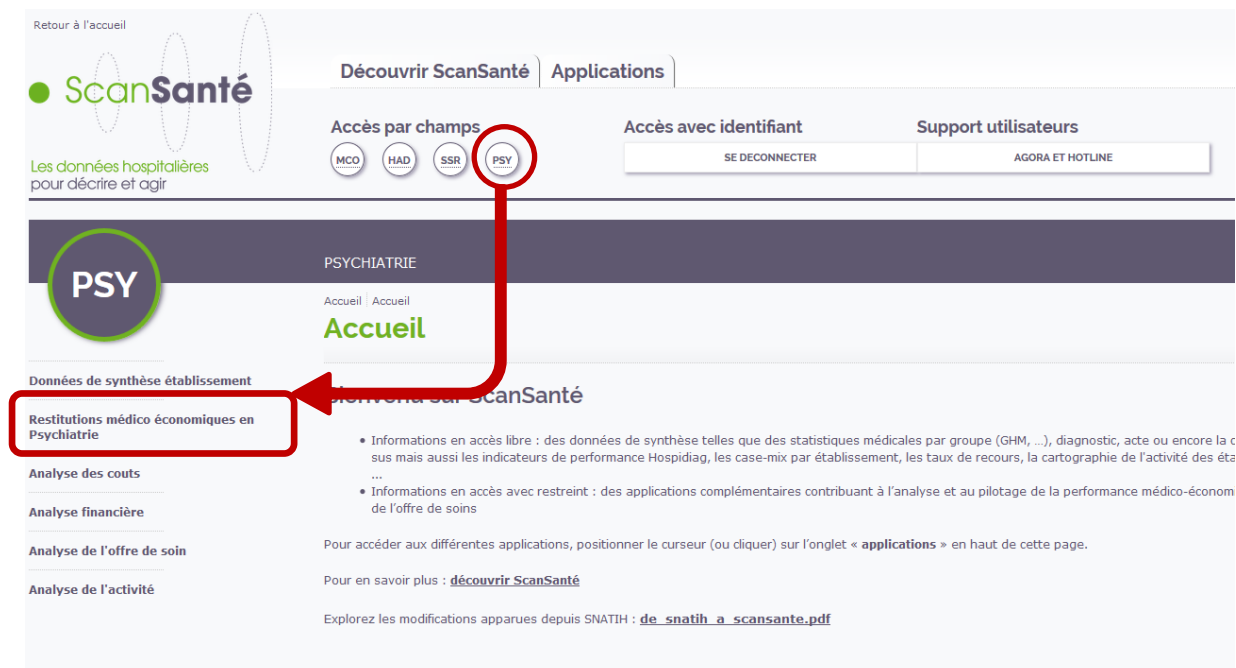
Retour à l'accueil

ScanSanté

Les données hospitalières pour décrire et agir

Découvrir ScanSanté | Applications

Accès par champs

MCO HAD SSR PSY

Accès avec identifiant

SE DECONNECTER

Support utilisateurs

AGORA ET HOTLINE

PSY

PSYCHIATRIE

Accueil | Accueil

Accueil

Données de synthèse établissement

Restitutions médico économiques en Psychiatrie

Analyse des couts

Analyse financière

Analyse de l'offre de soin

Analyse de l'activité

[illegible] sur ScanSanté

• Informations en accès libre : des données de synthèse telles que des statistiques médicales par groupe (GHM, ...), diagnostic, acte ou encore la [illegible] sus mais aussi les indicateurs de performance Hospidiag, les case-mix par établissement, les taux de recours, la cartographie de l'activité des éta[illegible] ...

• Informations en accès avec restreint : des applications complémentaires contribuant à l'analyse et au pilotage de la performance médico-économ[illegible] de l'offre de soins

Pour accéder aux différentes applications, positionner le curseur (ou cliquer) sur l'onglet « applications » en haut de cette page.

Pour en savoir plus : découvrir ScanSanté

Explorez les modifications apparues depuis SNATIH : de_snatih_a_scansante.pdf